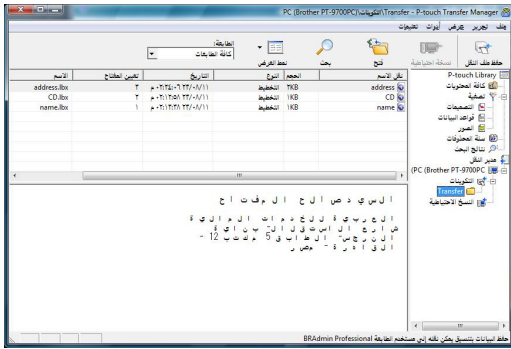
PC (Brother PT-9700PC)\التكوينات\Transfer - P-touch Transfer Manager

ملف تحرير عرض أدوات تعليمات

نقل الملف نسخة احتياطية فتح بحث نمط العرض الطابعة: كافة الطابعات

P-touch Library
كافة المحتويات
تصفية
التصميمات
قواعد البيانات
الصور
سلة المحذوفات
نتائج البحث
مدير النقل
PC (Brother PT-9700PC)
التكوينات
Transfer
النسخ الاحتياطية

| نقل الاسم | الحجم | النوع | التاريخ | تعيين المفتاح | الاسم |
|---|---|---|---|---|---|
| address | 2KB | التخطيط | ٢٣/٠٨/١١ ٠٦:٢٤:٠٦ م | ٣ | address.lbx |
| CD | 1KB | التخطيط | ٢٣/٠٨/١١ ٠٢:٢٤:٥٨ م | ٢ | CD.lbx |
| name | 1KB | التخطيط | ٢٣/٠٨/١١ ٠١:٣٣:٢٨ م | ١ | name.lbx |

السجل دص الرح ال مفتاح

الع رب ي ة ل ل خ دم ات ال م ال ي ة
ش ارع ال اس ت ق لال ب ن اي ة
ال ن ورس ال ط اب ق 5 م ك ت ب 12
ال ق اه رة مص ر

حافظ البيانات بتنسيق يمكن نقله إلى مستخدم الطابعة BRAdmin Professional